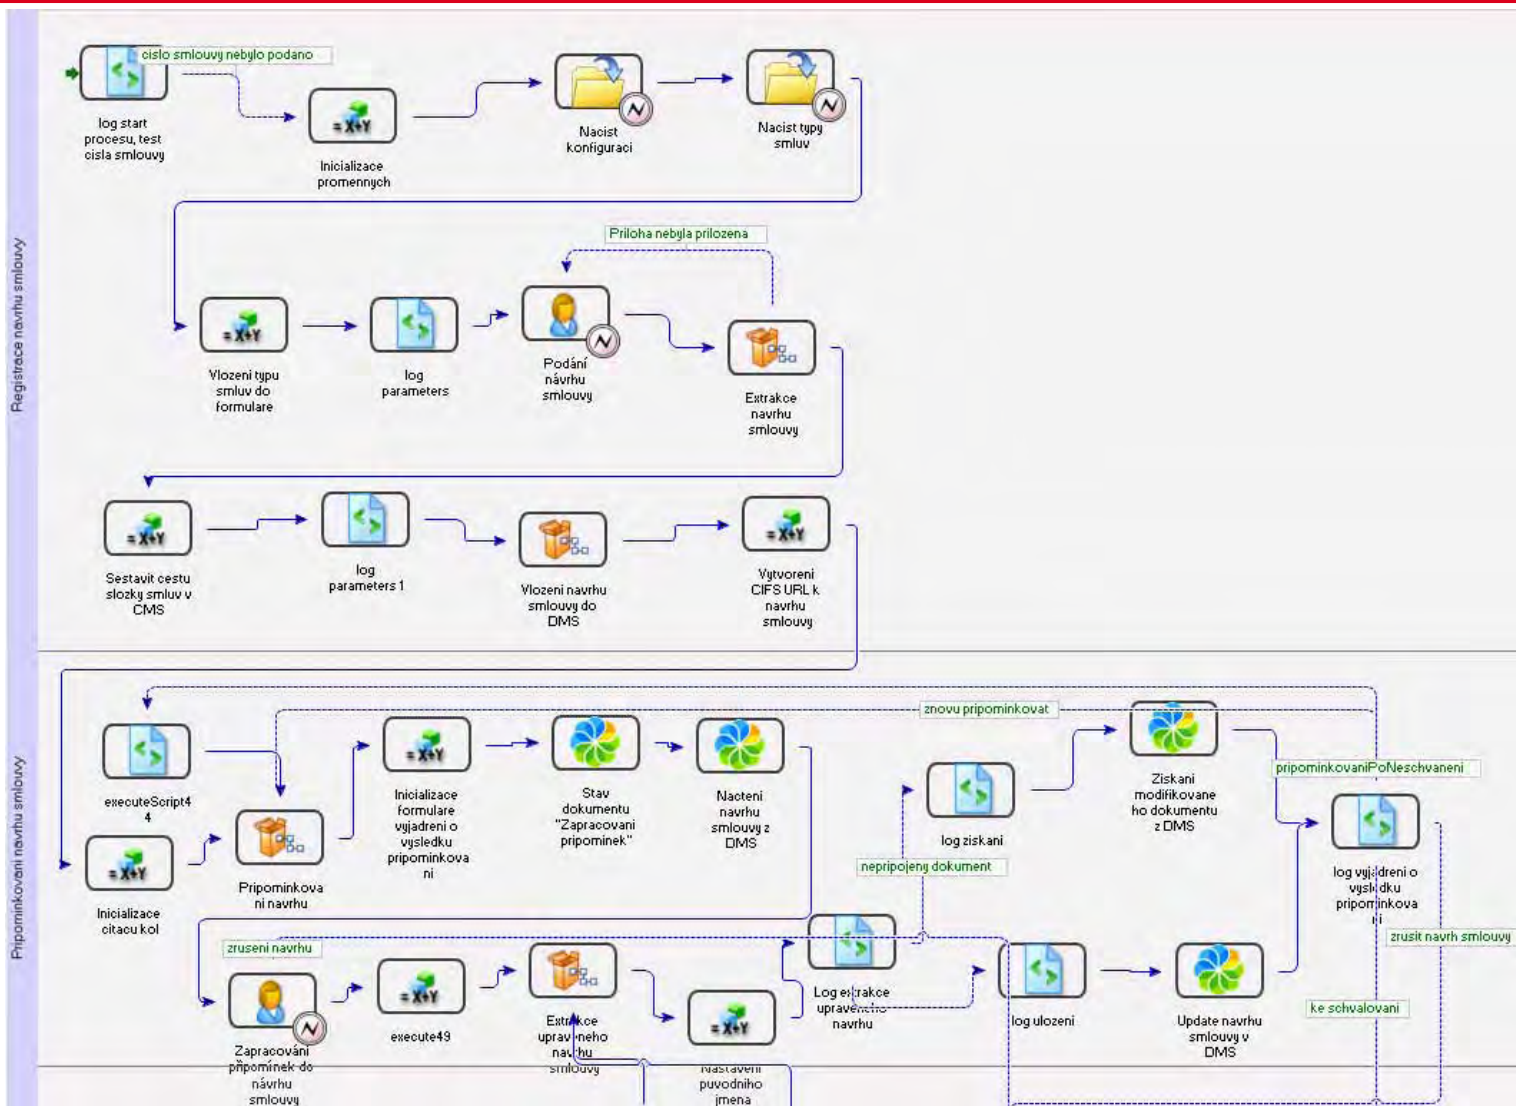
Registrace navrhu smlouvy

cislo smlouvy nebylo podano

log start procesu, test cisla smlouvy

Inicializace promennych

Nacist konfiguraci

Nacist typy smluv

Priloha nebyla prilozena

Vlozeni typu smluv do formulare

log parameters

Podání návrhu smlouvy

Extrakce navrhu smlouvy

Sestavit cestu slozky smluv v CMS

log parameters 1

Vlozeni navrhu smlouvy do DMS

Vytvoreni CIFS URL k navrhu smlouvy

Pripominkovani navrhu smlouvy

znovu pripominkovat

executeScript4 4

Inicializace citacu kol

Pripominkovani navrhu

Inicializace formulare vyjadreni o vysledku pripominkovani

Stav dokumentu "Zapracovani pripominek"

Nacteni navrhu smlouvy z DMS

log ziskani

Ziskani modifikovaneho dokumentu z DMS

pripominkovaniPoNeschvaleni

log vyjadreni o vysledku pripominkovani

nepripojeny dokument

zruseni navrhu

zrusit navrh smlouvy

Zapracování připomínek do návrhu smlouvy

execute49

Extrakce upraveneho navrhu smlouvy

Nastaveni puvodniho jmena

Log extrakce upraveneho navrhu

log ulozeni

Update navrhu smlouvy v DMS

ke schvalovani